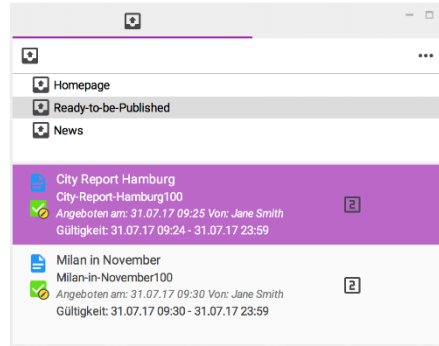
Homepage
Ready-to-be-Published
News

City Report Hamburg
City-Report-Hamburg100
Angeboten am: 31.07.17 09:25 Von: Jane Smith
Gültigkeit: 31.07.17 09:24 - 31.07.17 23:59

2

Milan in November
Milan-in-November100
Angeboten am: 31.07.17 09:30 Von: Jane Smith
Gültigkeit: 31.07.17 09:30 - 31.07.17 23:59

2